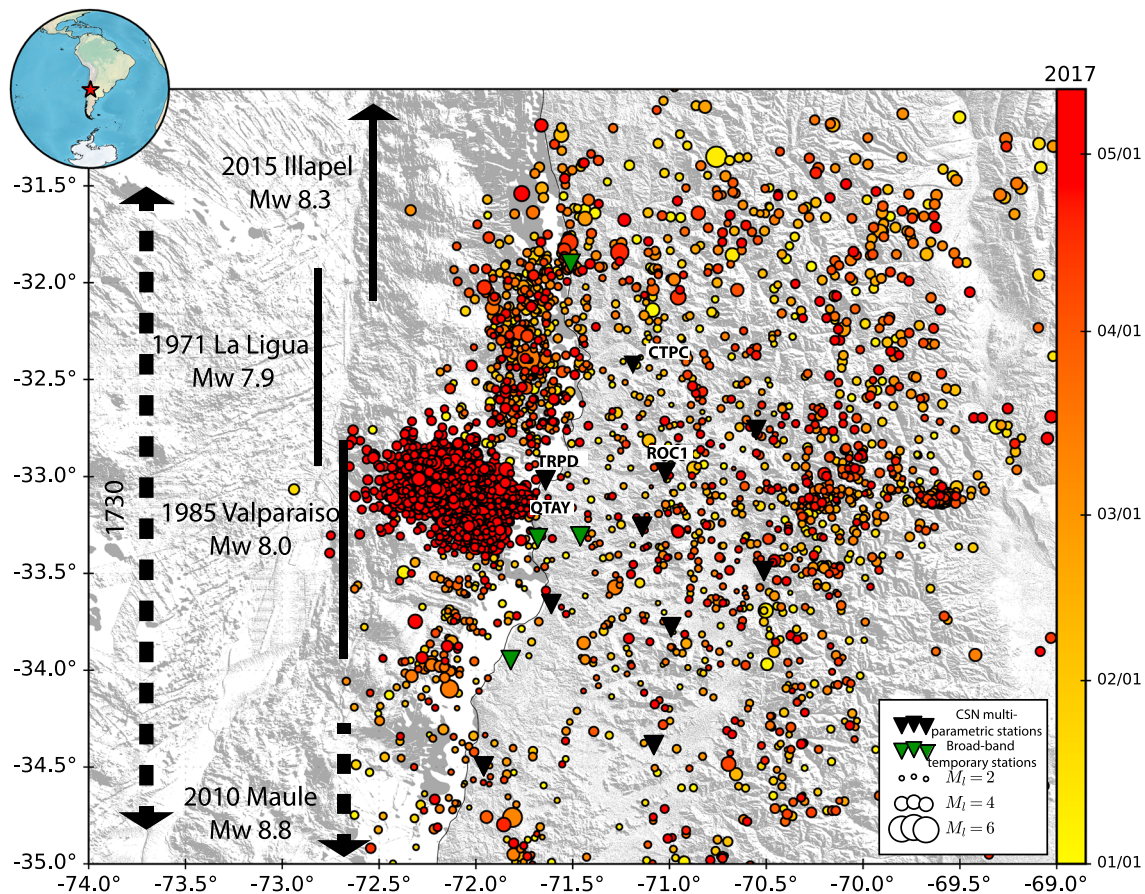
2015 Illapel
Mw 8.3

1971 La Ligua
Mw 7.9

1985 Valparaiso
Mw 8.0

1730

2010 Maule
Mw 8.8

CTPC
TRPD
ROC1
QTAY

-31.5°
-32.0°
-32.5°
-33.0°
-33.5°
-34.0°
-34.5°
-35.0°

-74.0° -73.5° -73.0° -72.5° -72.0° -71.5° -71.0° -70.5° -70.0° -69.5° -69.0°

CSN multi-parametric stations
Broad-band temporary stations
$M_l = 2$
$M_l = 4$
$M_l = 6$

2017
05/01
04/01
03/01
02/01
01/01